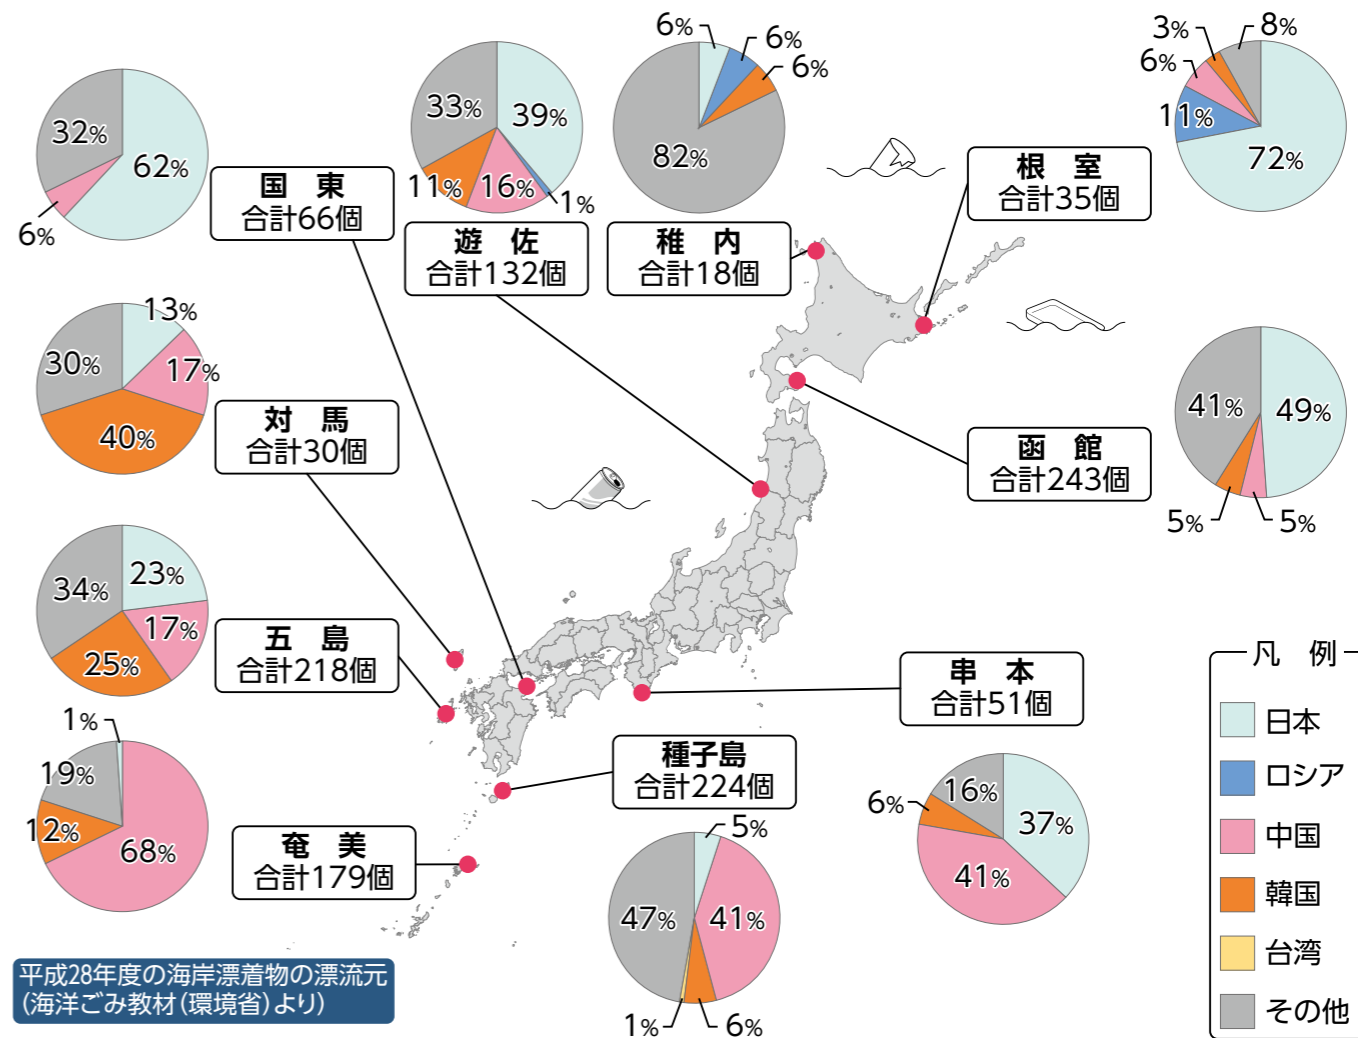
32%
62%
6%

国　東
合計66個

33%
39%
11%
16%
1%

遊　佐
合計132個

6%
6%
6%
82%

稚　内
合計18個

根　室
合計35個

3%
8%
6%
11%
72%

13%
30%
17%
40%

対　馬
合計30個

函　館
合計243個

41%
49%
5%
5%

23%
34%
17%
25%

五　島
合計218個

串　本
合計51個

1%
19%
12%
68%

奄　美
合計179個

種子島
合計224個

5%
47%
41%
1%
6%

6%
16%
37%
41%

凡　例
日本
ロシア
中国
韓国
台湾
その他

平成28年度の海岸漂着物の漂流元
(海洋ごみ教材(環境省)より)